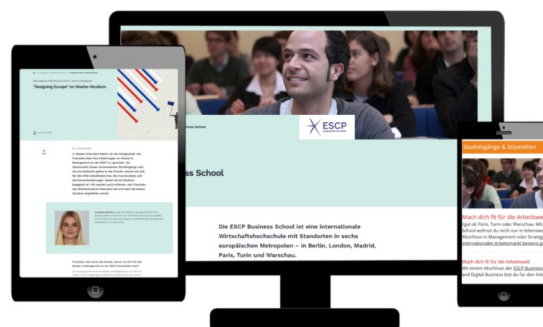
"Designing Europe" im Master-Studium

ESCP
Business School

siness School

Die ESCP Business School ist eine internationale Wirtschaftshochschule mit Standorten in sechs europäischen Metropolen – in Berlin, London, Madrid, Paris, Turin und Warschau.

Studiengänge & Stipendien

Mach dich fit für die Arbeitswe

Mach dich fit für die Arbeitswelt
Mit einem Abschluss der ESCP Business